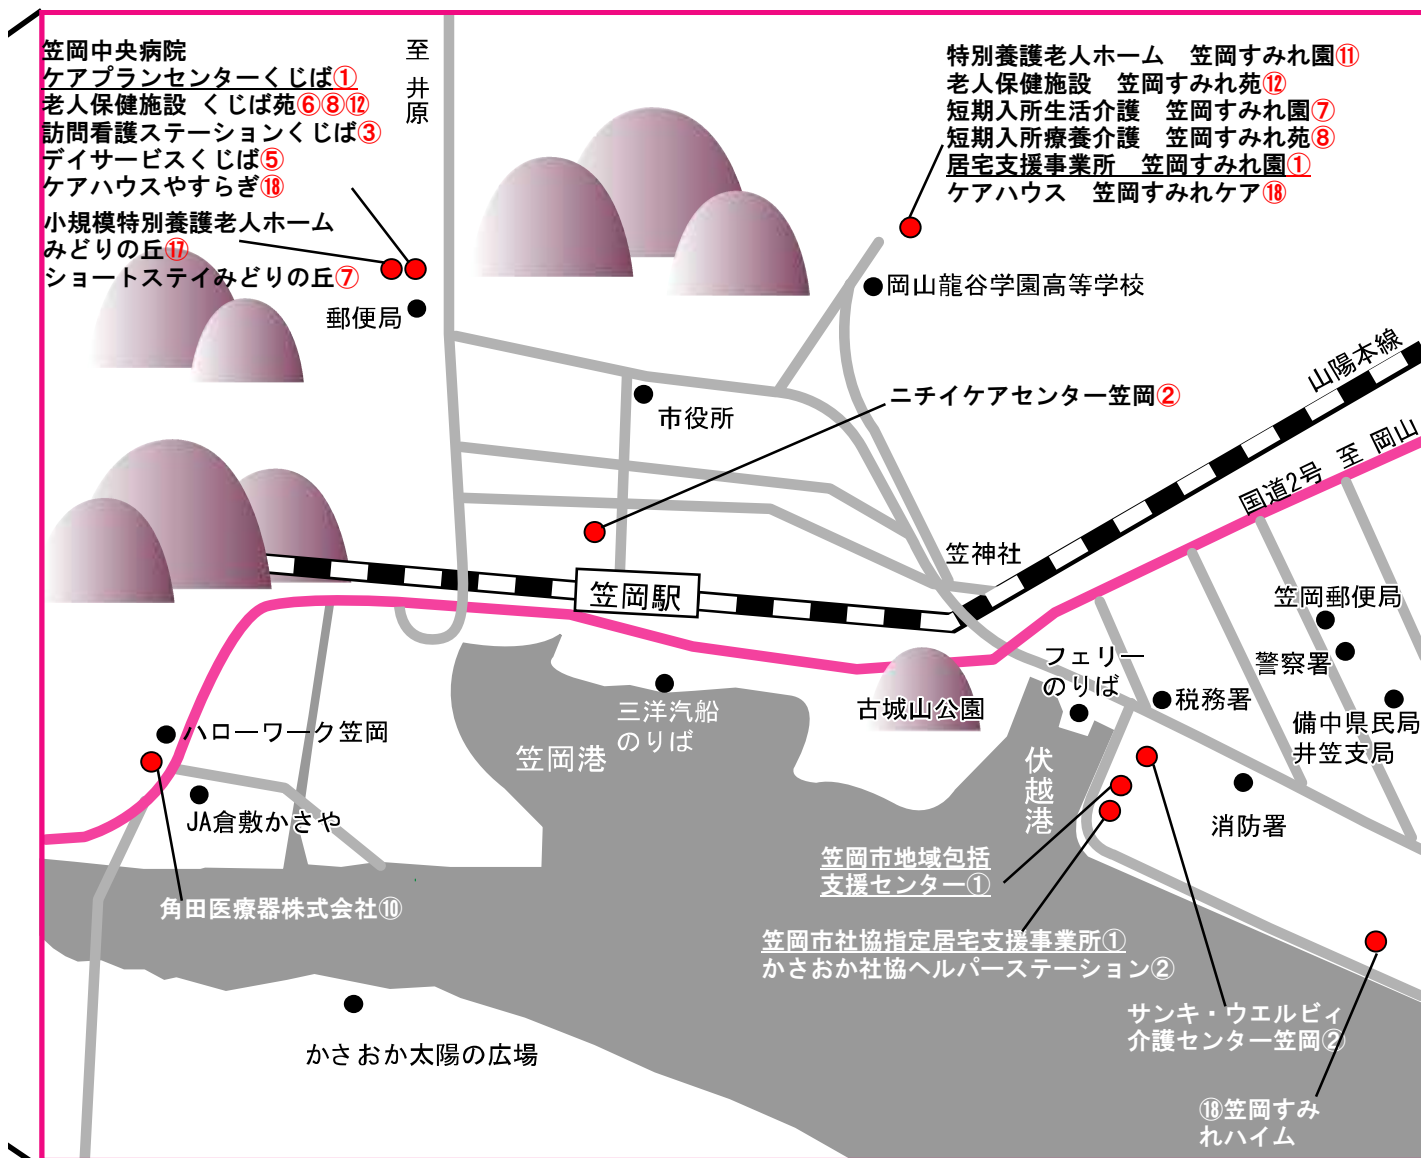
笠岡中央病院
ケアプランセンターくじば①
老人保健施設 くじば苑⑥⑧⑫
訪問看護ステーションくじば③
デイサービスくじば⑤
ケアハウスやすらぎ⑱

小規模特別養護老人ホーム
みどりの丘⑰
ショートステイみどりの丘⑦

至
井
原

郵便局

特別養護老人ホーム 笠岡すみれ園⑪
老人保健施設 笠岡すみれ苑⑫
短期入所生活介護 笠岡すみれ園⑦
短期入所療養介護 笠岡すみれ苑⑧
居宅支援事業所 笠岡すみれ園①
ケアハウス 笠岡すみれケア⑱

岡山龍谷学園高等学校

山陽本線

市役所

ニチイケアセンター笠岡②

至 岡山

国道2号

笠神社

笠岡駅

笠岡郵便局

警察署

フェリー
のりば

税務署

備中県民局
井笠支局

古城山公園

三洋汽船
のりば

笠岡港

ハローワーク笠岡

JA倉敷かさや

伏
越
港

消防署

笠岡市地域包括
支援センター①

角田医療器株式会社⑩

笠岡市社協指定居宅支援事業所①
かさおか社協ヘルパーステーション②

サンキ・ウエルビィ
介護センター笠岡②

かさおか太陽の広場

⑱笠岡すみ
れハイム